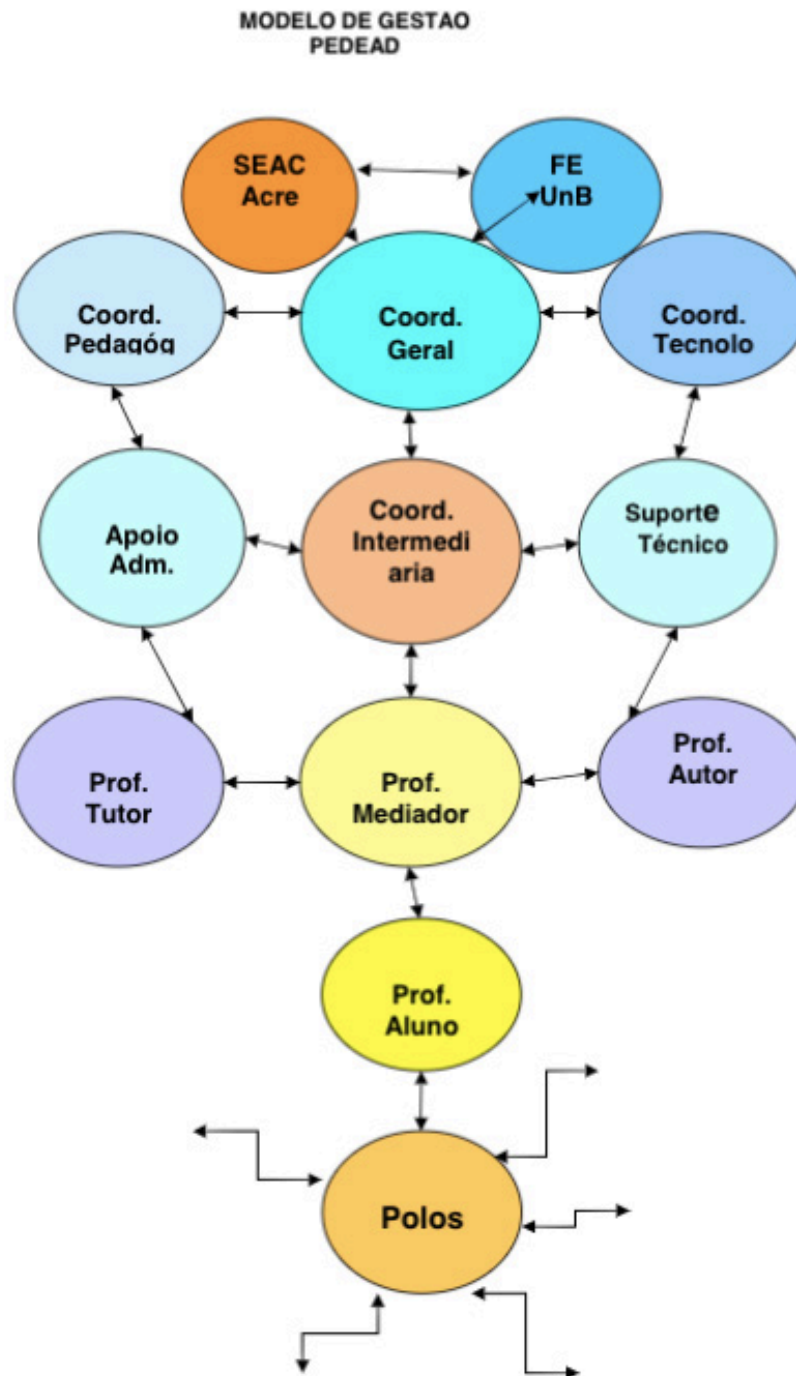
MODELO DE GESTAO
PEDEAD

SEAC
Acre

FE
UnB

Coord.
Pedagóg

Coord.
Geral

Coord.
Tecnolo

Apoio
Adm.

Coord.
Intermedi
aria

Suporte
Técnico

Prof.
Tutor

Prof.
Mediador

Prof.
Autor

Prof.
Aluno

Polos